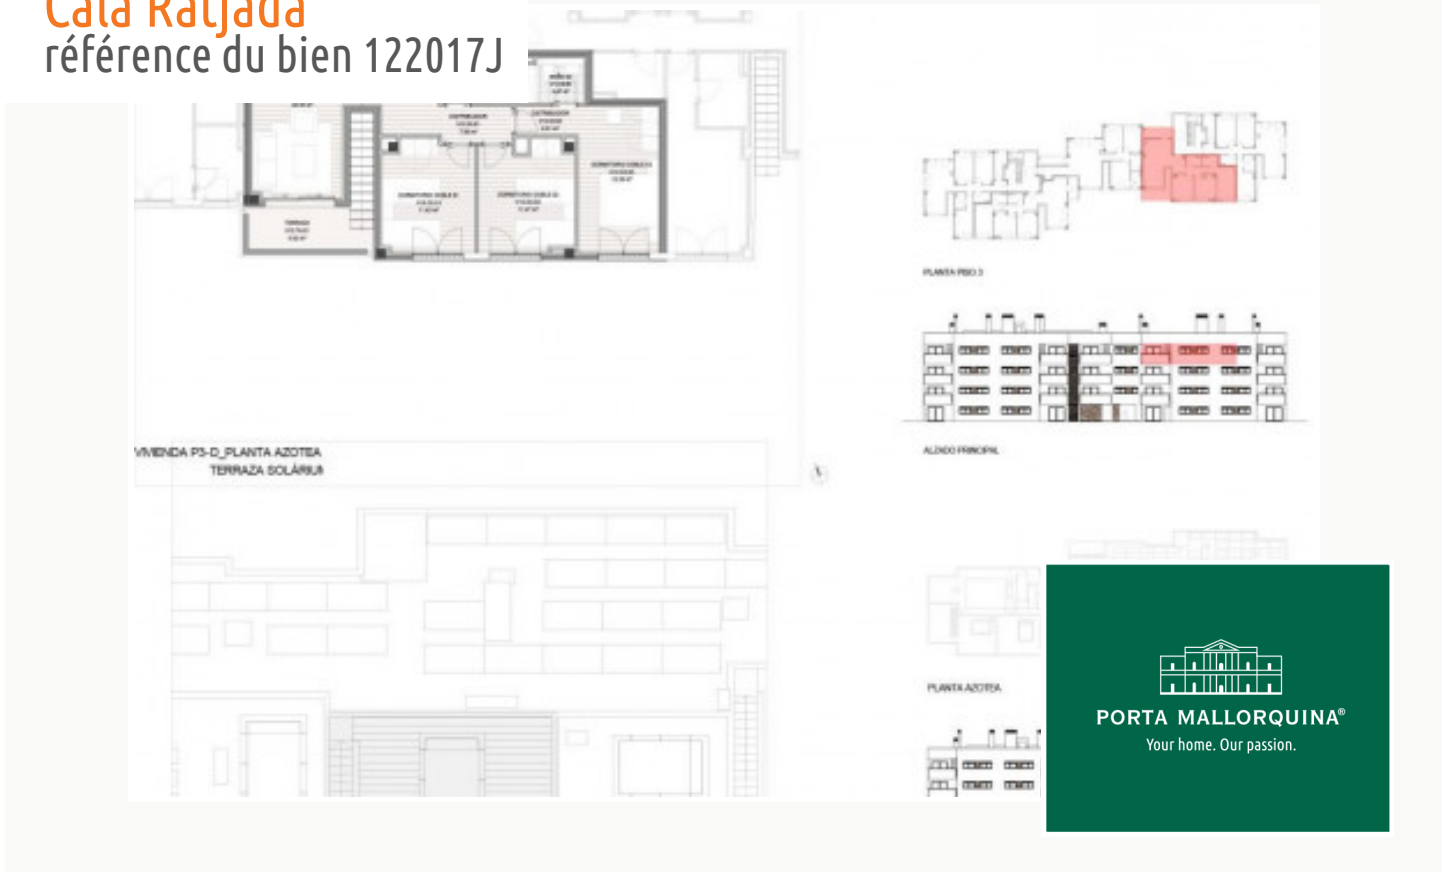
Cala Ratjada
référence du bien 122017J

TERRAZA

DISTRIBUIDOR

DORMITORIO DOBLE

DORMITORIO DOBLE

DORMITORIO DOBLE

PLANTA PISO 3

ALZADO PRINCIPAL

VIVIENDA P3-D_PLANTA AZOTEA
TERRAZA SOLÁRIUM

PLANTA AZOTEA

PORTA MALLORQUINA®
Your home. Our passion.